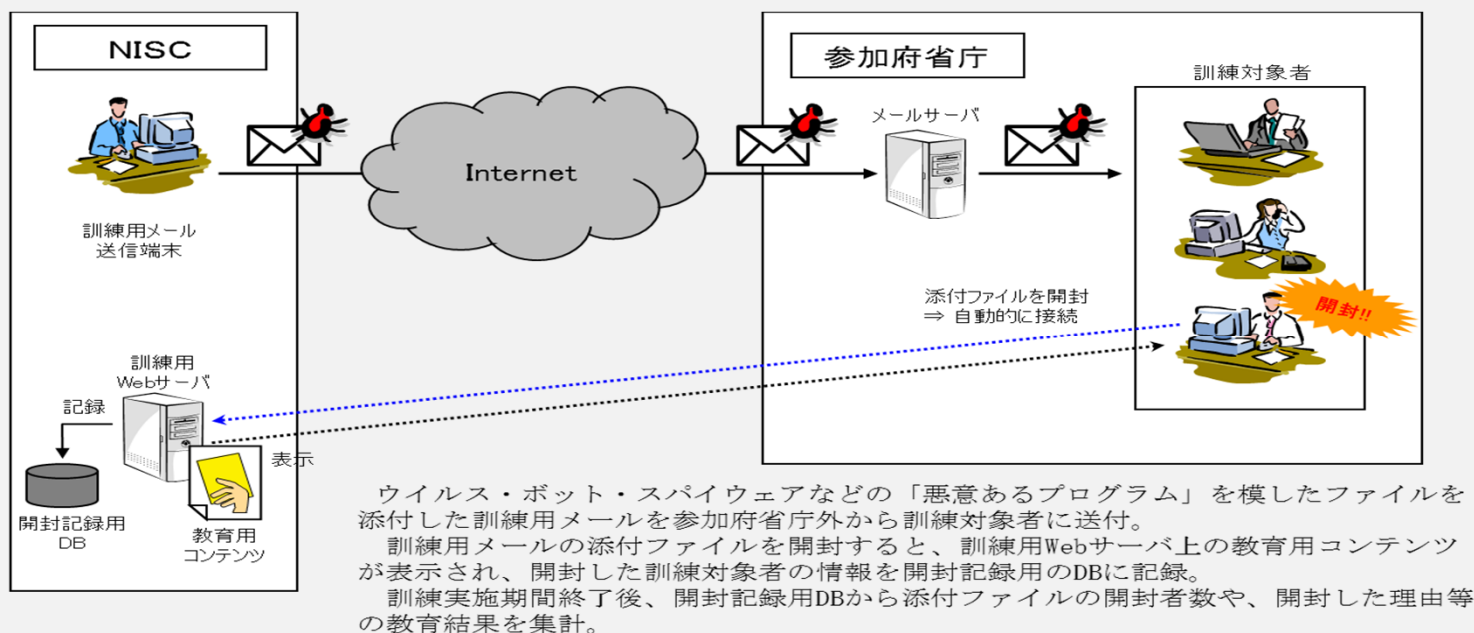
NISC

訓練用メール
送信端末

Internet

参加府省庁

メールサーバ

訓練対象者

添付ファイルを開封
⇒ 自動的に接続

開封!!

訓練用
Webサーバ

記録

開封記録用
DB

表示

教育用
コンテンツ

ウイルス・ボット・スパイウェアなどの「悪意あるプログラム」を模したファイルを添付した訓練用メールを参加府省庁外から訓練対象者に送付。
訓練用メールの添付ファイルを開封すると、訓練用Webサーバ上の教育用コンテンツが表示され、開封した訓練対象者の情報を開封記録用のDBに記録。
訓練実施期間終了後、開封記録用DBから添付ファイルの開封者数や、開封した理由等の教育結果を集計。